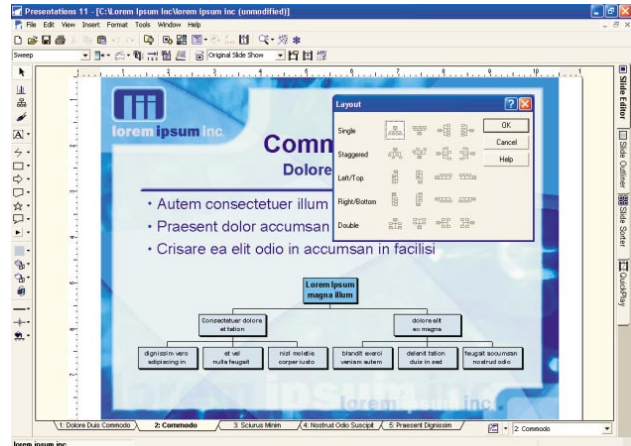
Presentations 11 - [C:\Lorem Ipsum Inc\lorem ipsum inc (unmodified)]

File Edit View Insert Format Tools Window Help

Sweep

Original Slide Show

lorem ipsum inc.

Comm

Dolore

• Autem consectetuer illum

• Praesent dolor accumsan

• Crisare ea elit odio in accumsan in facilisi

Layout

Single

Staggered

Left/Top

Right/Bottom

Double

OK

Cancel

Help

Lorem ipsum magna illum

Consectetuer dolore et tation

dolore elit ex magna

dignissim vero adipiscing in

et vel nulla feugait

nisl molstie corper iusto

blandit exerci veniam autem

delenit tation duis in sed

feugait accumsan nostrud odio

lorem ipsum inc.

1: Dolore Duis Commodo

2: Commodo

3: Sciurus Minim

4: Nostrud Odio Suscipit

5: Praesent Dignissim

2: Commodo

lorem ipsum inc

Slide Editor

Slide Outliner

Slide Sorter

QuickPlay